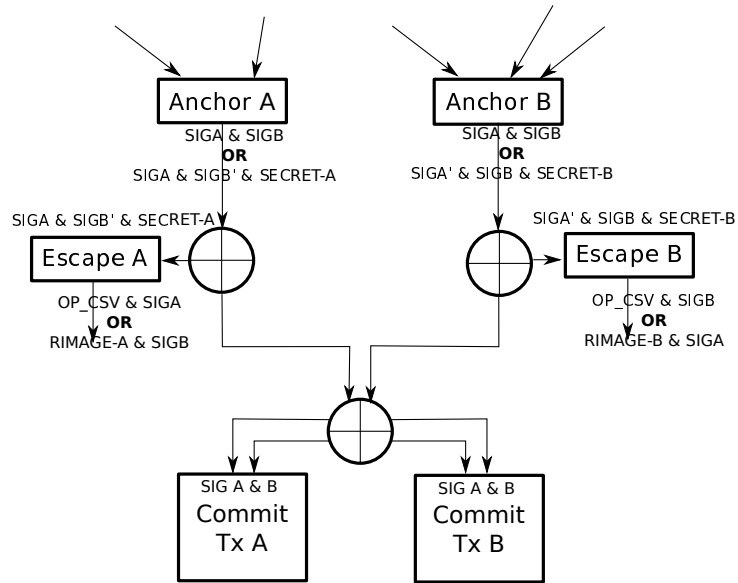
Anchor A

SIGA & SIGB
OR
SIGA & SIGB' & SECRET-A

Anchor B

SIGA & SIGB
OR
SIGA' & SIGB & SECRET-B

SIGA & SIGB' & SECRET-A

Escape A

OP_CSV & SIGA
OR
RIMAGE-A & SIGB

SIGA' & SIGB & SECRET-B

Escape B

OP_CSV & SIGB
OR
RIMAGE-B & SIGA

SIG A & B
Commit
Tx A

SIG A & B
Commit
Tx B